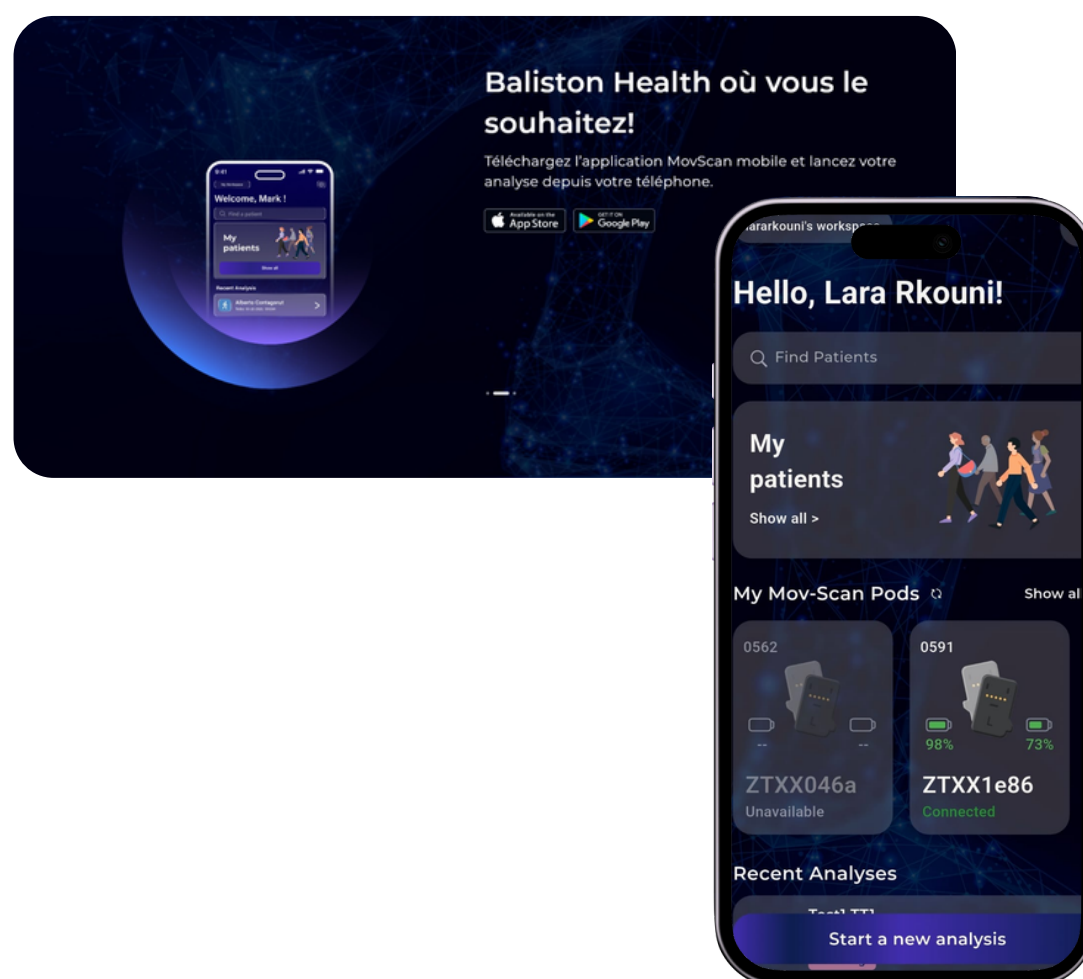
Baliston Health où vous le souhaitez!

Téléchargez l'application MovScan mobile et lancez votre analyse depuis votre téléphone.

Available on the App Store

GET IT ON Google Play

9:41

Welcome, Mark !

Find a patient

My patients

Show all

Recent Analysis

Alberto Contagious

ararkouni's worksp

Hello, Lara Rkouni!

Find Patients

My patients

Show all >

My Mov-Scan Pods

Show al

0562

--

--

ZTXX046a

Unavailable

0591

98%

73%

ZTXX1e86

Connected

Recent Analyses

Test1 TT1

Start a new analysis